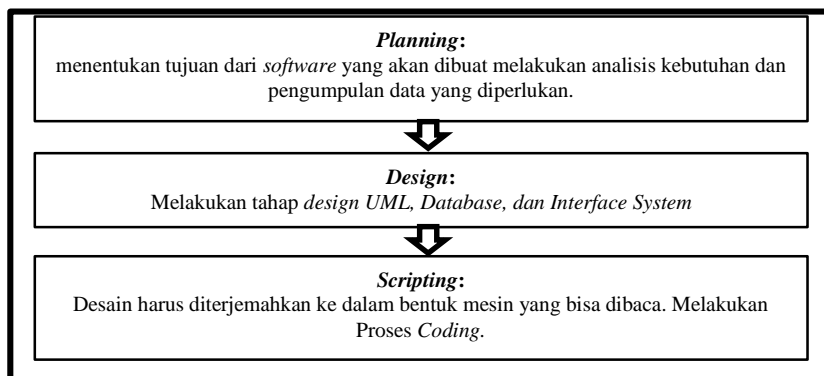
Planning:
menentukan tujuan dari software yang akan dibuat melakukan analisis kebutuhan dan pengumpulan data yang diperlukan.

Design:
Melakukan tahap design UML, Database, dan Interface System

Scripting:
Desain harus diterjemahkan ke dalam bentuk mesin yang bisa dibaca. Melakukan Proses Coding.